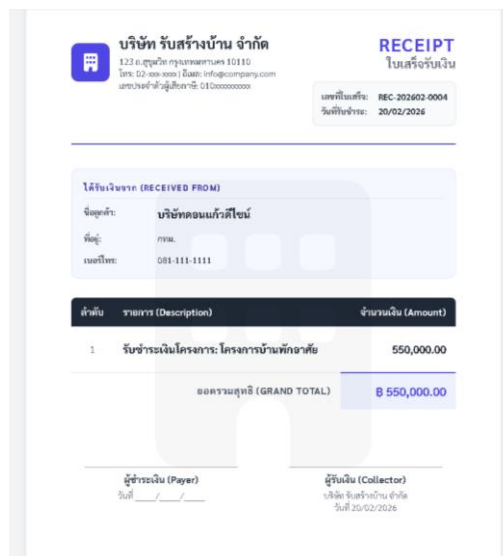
บริษัท รับสร้างบ้าน จำกัด
123 ถ.สุขุมวิท กรุงเทพมหานคร 10110
โทร: 02-xxx-xxxx | อีเมล: info@company.com
เลขประจำตัวผู้เสียภาษี: 010xxxxxxxxxx

RECEIPT
ใบเสร็จรับเงิน

เลขที่ใบเสร็จ: REC-202602-0004
วันที่รับชำระ: 20/02/2026

ได้รับเงินจาก (RECEIVED FROM)

ชื่อลูกค้า: บริษัทดอนแก้วดีไซน์
ที่อยู่: กทม.
เบอร์โทร: 081-111-1111

| ลำดับ | รายการ (Description) | จำนวนเงิน (Amount) |
|---|---|---|
| 1 | รับชำระเงินโครงการ: โครงการบ้านพักอาศัย | 550,000.00 |
| | ยอดรวมสุทธิ (GRAND TOTAL) | ฿ 550,000.00 |

ผู้ชำระเงิน (Payer)
วันที่ ____/____/____

ผู้รับเงิน (Collector)
บริษัท รับสร้างบ้าน จำกัด
วันที่ 20/02/2026